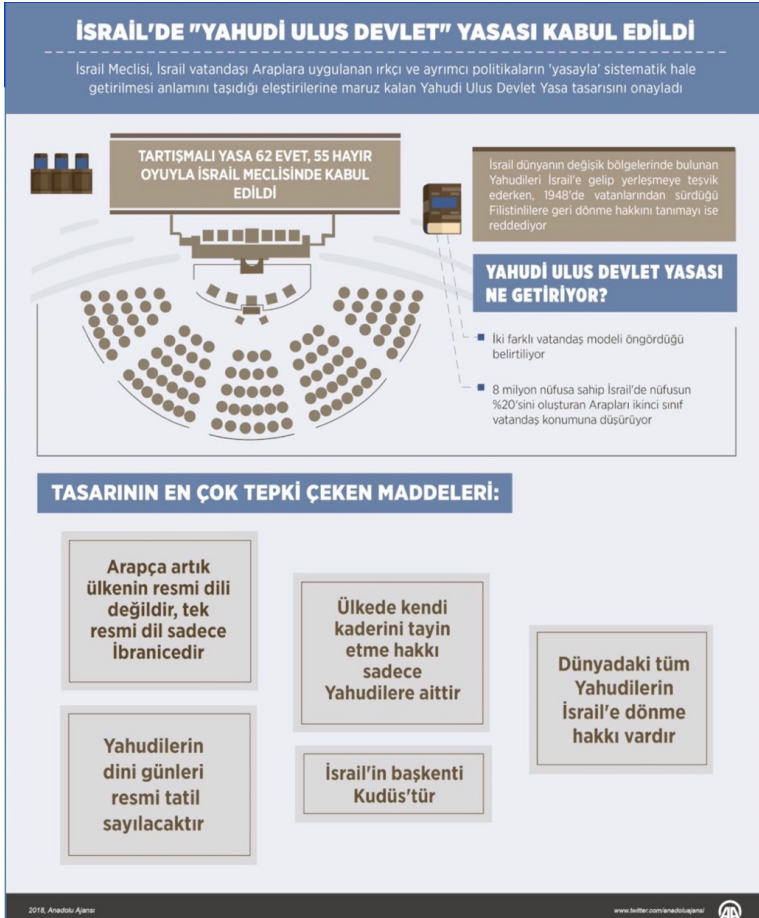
İSRAİL'DE "YAHUDİ ULUS DEVLET" YASASI KABUL EDİLDİ

İsrail Meclisi, İsrail vatandaşı Araplara uygulanan ırkçı ve ayrımcı politikaların 'yasayla' sistematik hale getirilmesi anlamını taşıdığı eleştirilerine maruz kalan Yahudi Ulus Devlet Yasa tasarısını onayladı

TARTIŞMALI YASA 62 EVET, 55 HAYIR OYUYLA İSRAİL MECLİSİNDE KABUL EDİLDİ

İsrail dünyanın değişik bölgelerinde bulunan Yahudileri İsrail'e gelip yerleşmeye teşvik ederken, 1948'de vatanlarından sürdüğü Filistinlilere geri dönme hakkını tanımayı ise reddediyor

YAHUDİ ULUS DEVLET YASASI NE GETİRİYOR?

İki farklı vatandaş modeli öngördüğü belirtiliyor

8 milyon nüfusa sahip İsrail'de nüfusun %20'sini oluşturan Arapları ikinci sınıf vatandaş konumuna düşürüyor

TASARININ EN ÇOK TEPKİ ÇEKEN MADDELERİ:

Arapça artık ülkenin resmi dili değildir, tek resmi dil sadece İbranicedir

Ülkede kendi kaderini tayin etme hakkı sadece Yahudilere aittir

Dünyadaki tüm Yahudilerin İsrail'e dönme hakkı vardır

Yahudilerin dini günleri resmi tatil sayılacaktır

İsrail'in başkenti Kudüs'tür

2018, Anadolu Ajansı

www.twitter.com/anadoluajansi

AA